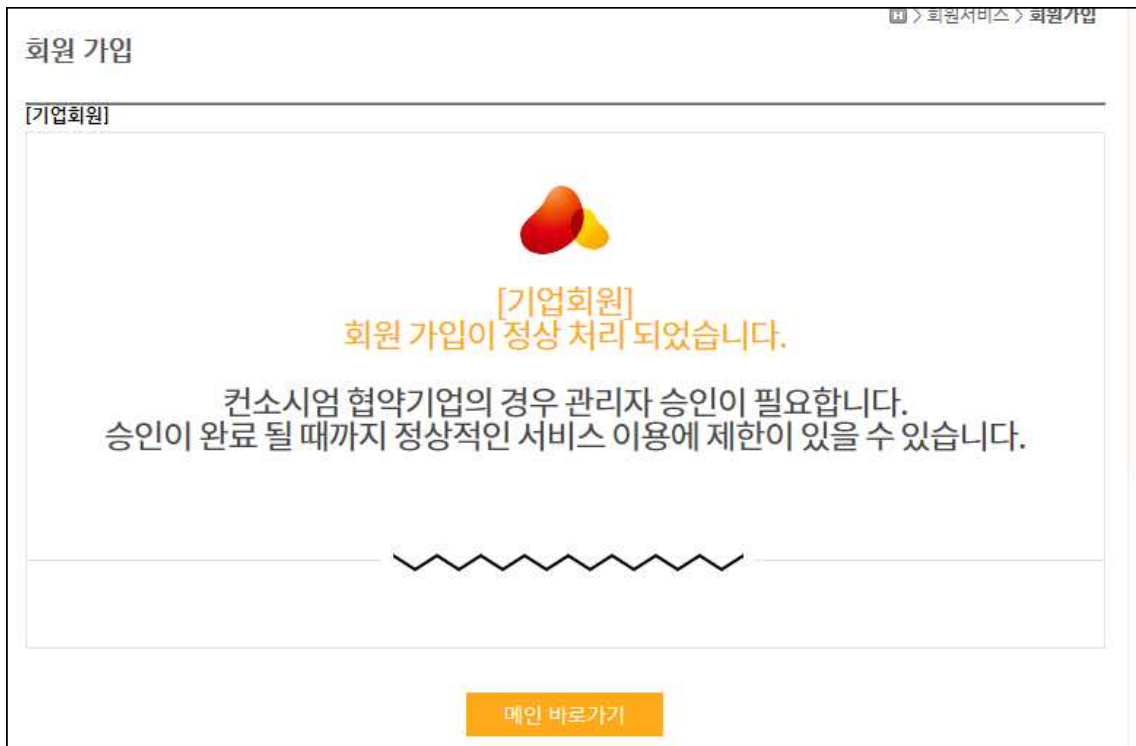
H > 회원서비스 > 회원가입

회원 가입

[기업회원]

[기업회원]
회원 가입이 정상 처리 되었습니다.

컨소시엄 협약기업의 경우 관리자 승인이 필요합니다.
승인이 완료 될 때까지 정상적인 서비스 이용에 제한이 있을 수 있습니다.

메인 바로가기